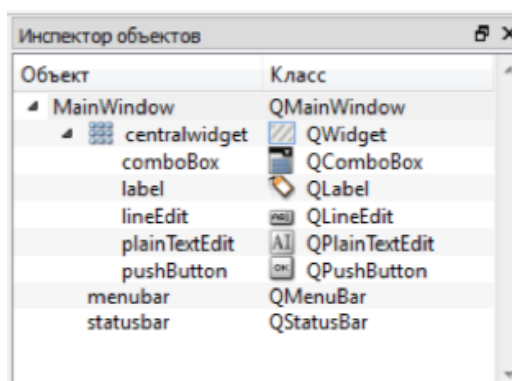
Инспектор объектов

| Объект | Класс |
|---|---|
| MainWindow | QMainWindow |
| centralwidget | QWidget |
| comboBox | QComboBox |
| label | QLabel |
| lineEdit | QLineEdit |
| plainTextEdit | QPlainTextEdit |
| pushButton | QPushButton |
| menubar | QMenuBar |
| statusbar | QStatusBar |